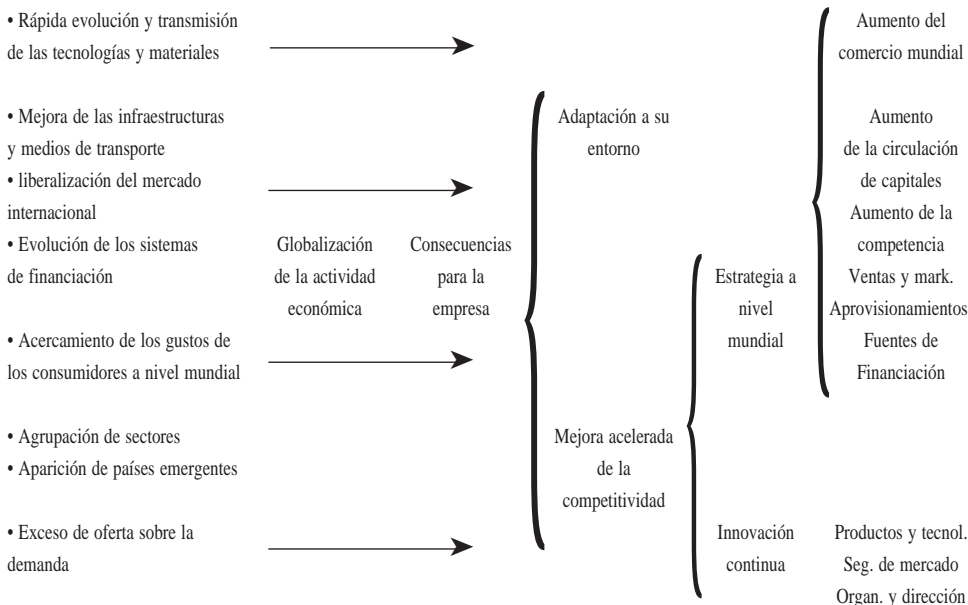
• Rápida evolución y transmisión de las tecnologías y materiales

• Mejora de las infraestructuras y medios de transporte
• liberalización del mercado internacional
• Evolución de los sistemas de financiación

• Acercamiento de los gustos de los consumidores a nivel mundial

• Agrupación de sectores
• Aparición de países emergentes

• Exceso de oferta sobre la demanda

Globalización de la actividad económica

Consecuencias para la empresa

Adaptación a su entorno

Mejora acelerada de la competitividad

Estrategia a nivel mundial

Innovación continua

Aumento del comercio mundial

Aumento de la circulación de capitales

Aumento de la competencia

Ventas y mark.
Aprovisionamientos
Fuentes de Financiación

Productos y tecnol.
Seg. de mercado
Organ. y dirección